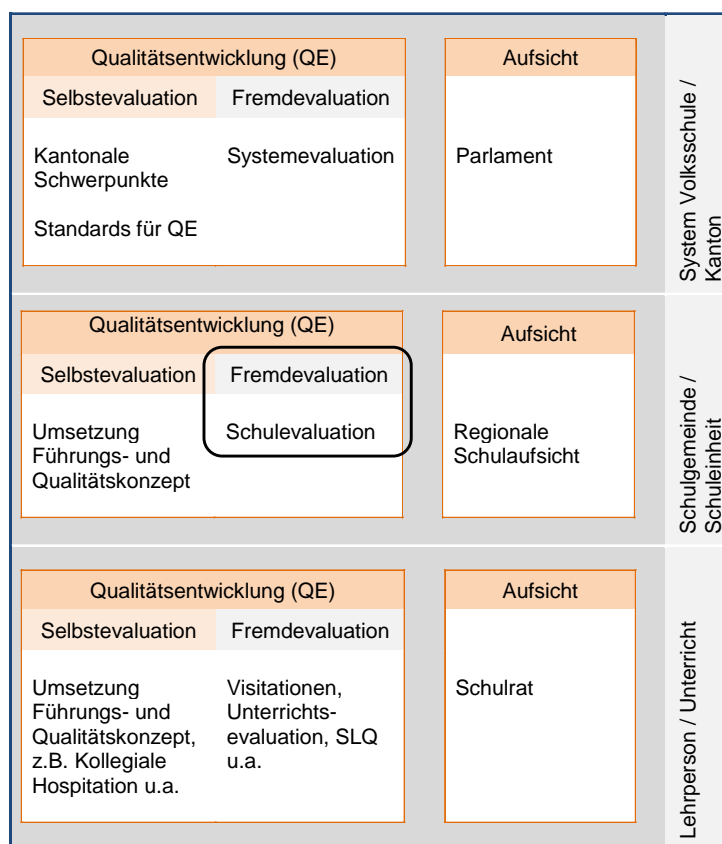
Qualitätsentwicklung (QE)

Selbstevaluation

Fremdevaluation

Kantonale Schwerpunkte

Standards für QE

Systemevaluation

Aufsicht

Parlament

System Volksschule / Kanton

Qualitätsentwicklung (QE)

Selbstevaluation

Fremdevaluation

Umsetzung Führungs- und Qualitätskonzept

Schulevaluation

Aufsicht

Regionale Schulaufsicht

Schulgemeinde / Schuleinheit

Qualitätsentwicklung (QE)

Selbstevaluation

Fremdevaluation

Umsetzung Führungs- und Qualitätskonzept, z.B. Kollegiale Hospitation u.a.

Visitationen, Unterrichtsevaluation, SLQ u.a.

Aufsicht

Schulrat

Lehrperson / Unterricht